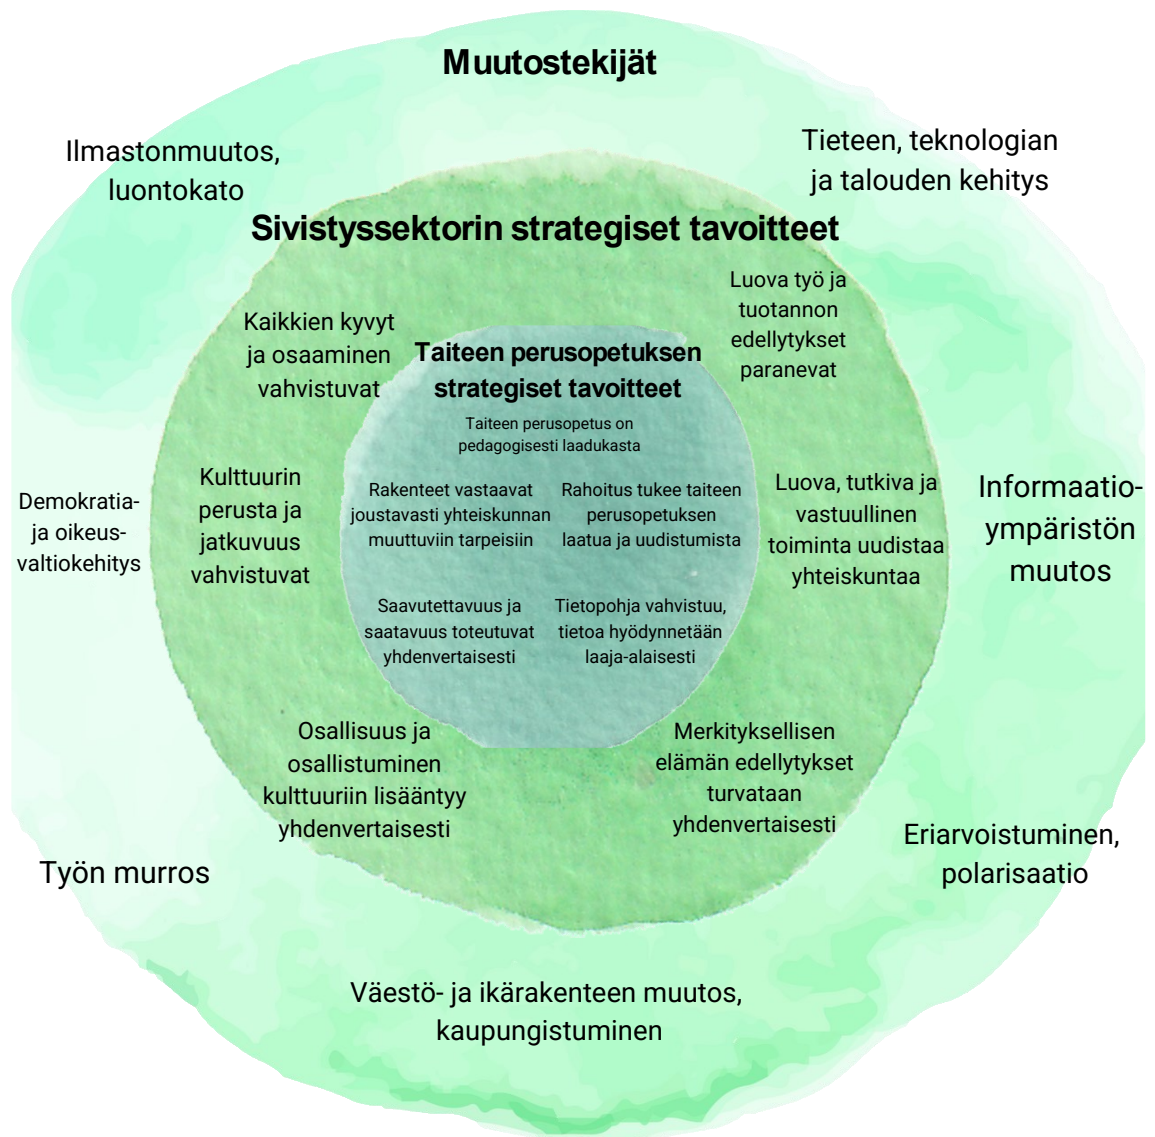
Muutostekijät

Ilmastonmuutos, luontokato

Tieteen, teknologian ja talouden kehitys

Sivistyssektorin strategiset tavoitteet

Kaikkien kyvyt ja osaaminen vahvistuvat

Luova työ ja tuotannon edellytykset paranevat

Taiteen perusopetuksen strategiset tavoitteet

Taiteen perusopetus on pedagogisesti laadukasta

Demokratia- ja oikeus-valtiokehitys

Kulttuurin perusta ja jatkuvuus vahvistuvat

Rakenteet vastaavat joustavasti yhteiskunnan muuttuviin tarpeisiin

Rahoitus tukee taiteen perusopetuksen laatua ja uudistumista

Luova, tutkiva ja vastuullinen toiminta uudistaa yhteiskuntaa

Informaatio-ympäristön muutos

Saavutettavuus ja saatavuus toteutuvat yhdenvertaisesti

Tietopohja vahvistuu, tietoa hyödynnetään laaja-alaisesti

Osallisuus ja osallistuminen kulttuuriin lisääntyy yhdenvertaisesti

Merkityksellisen elämän edellytykset turvataan yhdenvertaisesti

Eriarvoistuminen, polarisaatio

Työn murros

Väestö- ja ikärakenteen muutos, kaupungistuminen